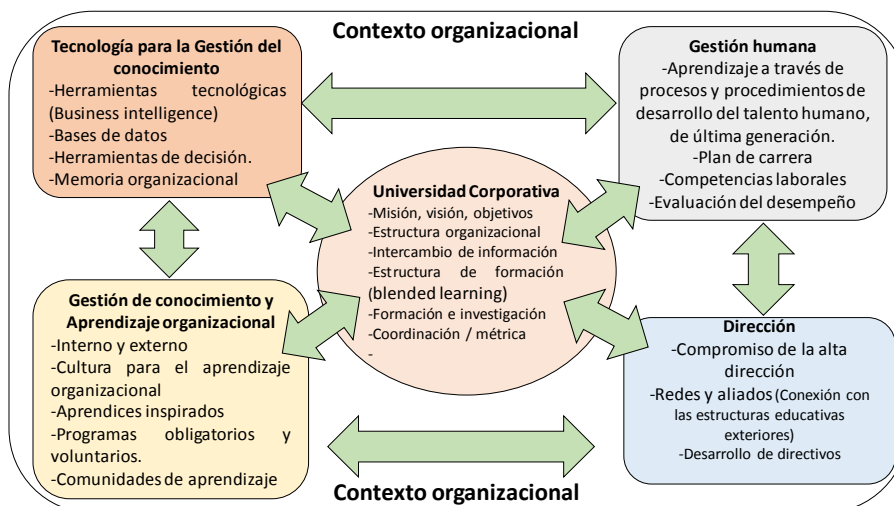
Contexto organizacional

Tecnología para la Gestión del conocimiento
-Herramientas tecnológicas (Business intelligence)
-Bases de datos
-Herramientas de decisión.
-Memoria organizacional

Gestión humana
-Aprendizaje a través de procesos y procedimientos de desarrollo del talento humano, de última generación.
-Plan de carrera
-Competencias laborales
-Evaluación del desempeño

Universidad Corporativa
-Misión, visión, objetivos
-Estructura organizacional
-Intercambio de información
-Estructura de formación (blended learning)
-Formación e investigación
-Coordinación / métrica
-

Gestión de conocimiento y Aprendizaje organizacional
-Interno y externo
-Cultura para el aprendizaje organizacional
-Aprendices inspirados
-Programas obligatorios y voluntarios.
-Comunidades de aprendizaje

Dirección
-Compromiso de la alta dirección
-Redes y aliados (Conexión con las estructuras educativas exteriores)
-Desarrollo de directivos

Contexto organizacional